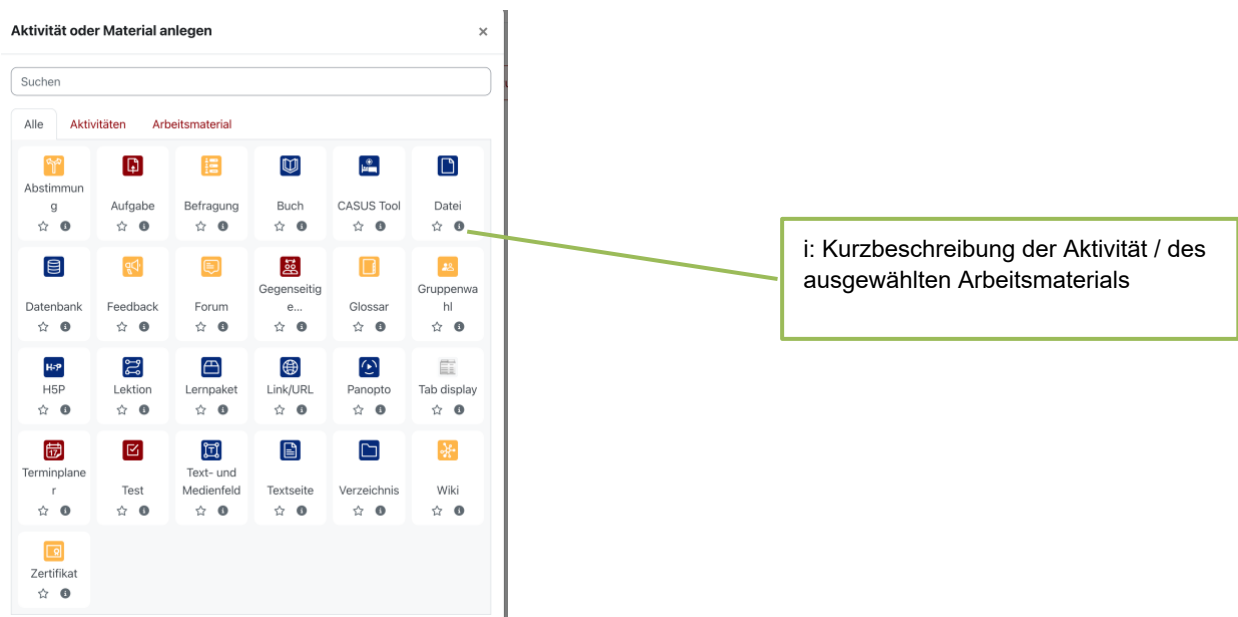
Aktivität oder Material anlegen ×

Suchen

Alle | Aktivitäten | Arbeitsmaterial

Abstimmung
Aufgabe
Befragung
Buch
CASUS Tool
Datei
Datenbank
Feedback
Forum
Gegenseitige...
Glossar
Gruppenwahl
H5P
Lektion
Lernpaket
Link/URL
Panopto
Tab display
Terminplaner
Test
Text- und Medienfeld
Textseite
Verzeichnis
Wiki
Zertifikat

i: Kurzbeschreibung der Aktivität / des ausgewählten Arbeitsmaterials